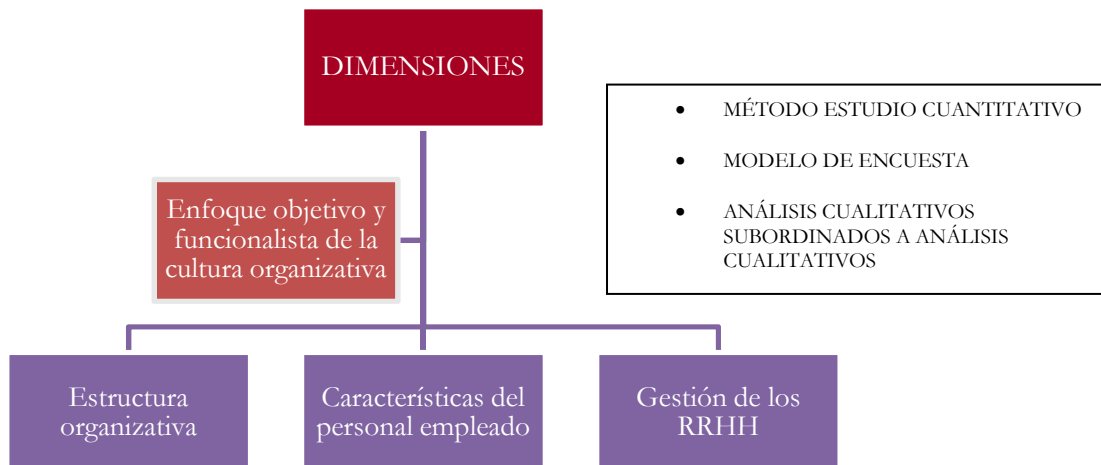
DIMENSIONES

Enfoque objetivo y funcionalista de la cultura organizativa

- MÉTODO ESTUDIO CUANTITATIVO
- MODELO DE ENCUESTA
- ANÁLISIS CUALITATIVOS SUBORDINADOS A ANÁLISIS CUALITATIVOS

Estructura organizativa

Características del personal empleado

Gestión de los RRHH